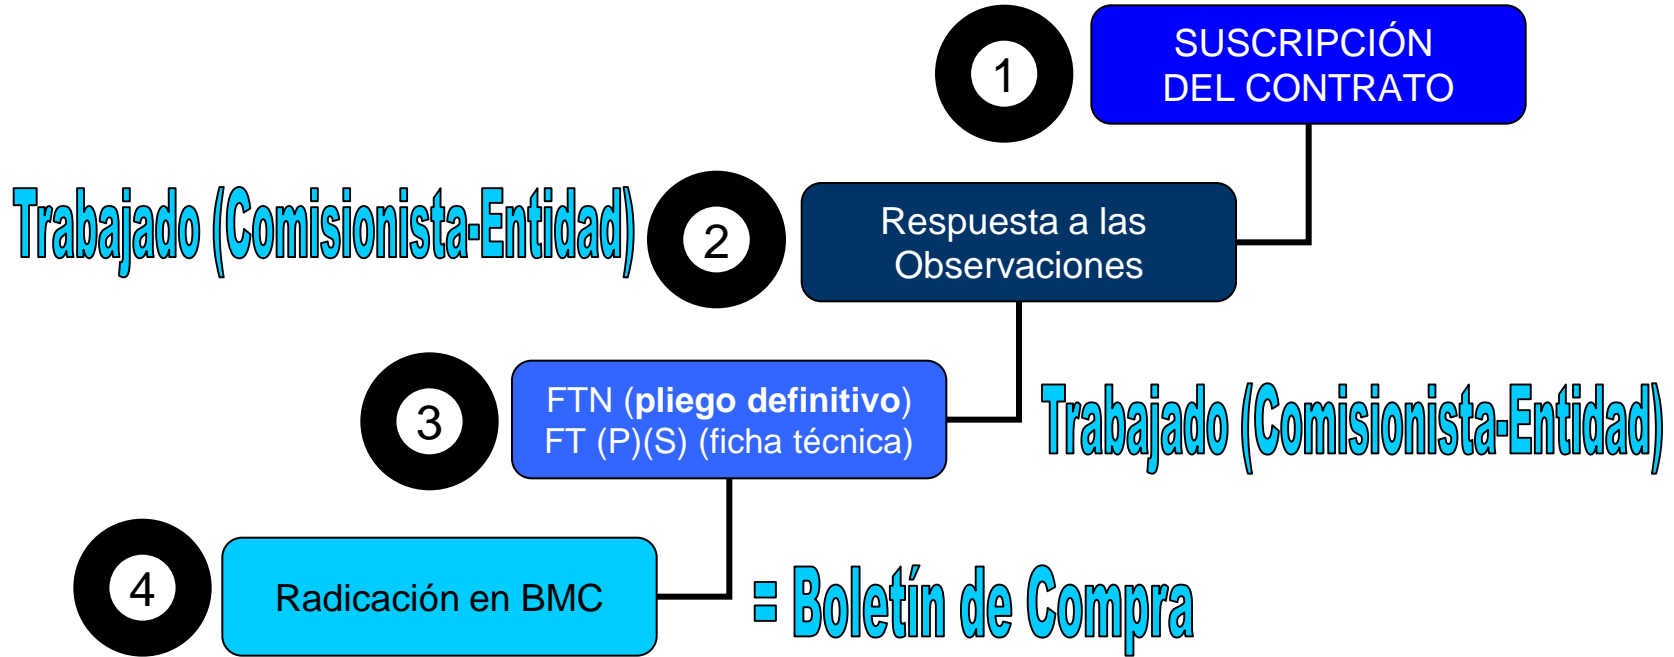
1

SUSCRIPCIÓN DEL CONTRATO

Trabajado (Comisionista-Entidad)

2

Respuesta a las Observaciones

3

FTN (**pliego definitivo**)
FT (P)(S) (ficha técnica)

Trabajado (Comisionista-Entidad)

4

Radicación en BMC

= Boletín de Compra